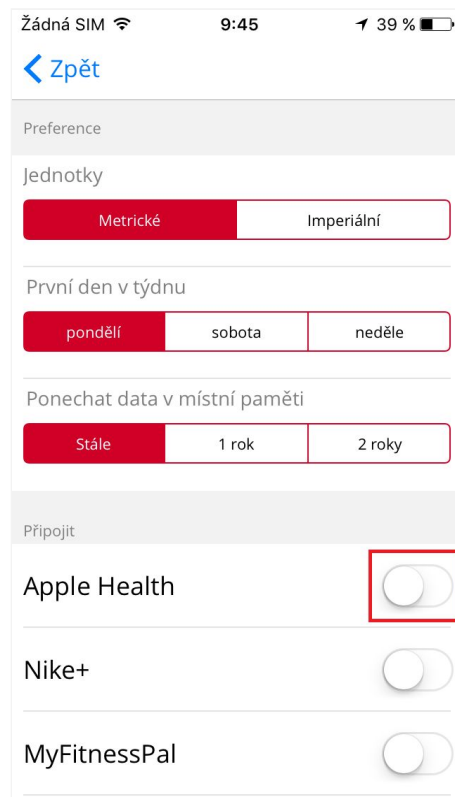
Žádná SIM 9:45 39 %

Zpět

Preference

Jednotky

Metrické | Imperiální

První den v týdnu

pondělí | sobota | neděle

Ponechat data v místní paměti

Stále | 1 rok | 2 roky

Připojit

Apple Health

Nike+

MyFitnessPal